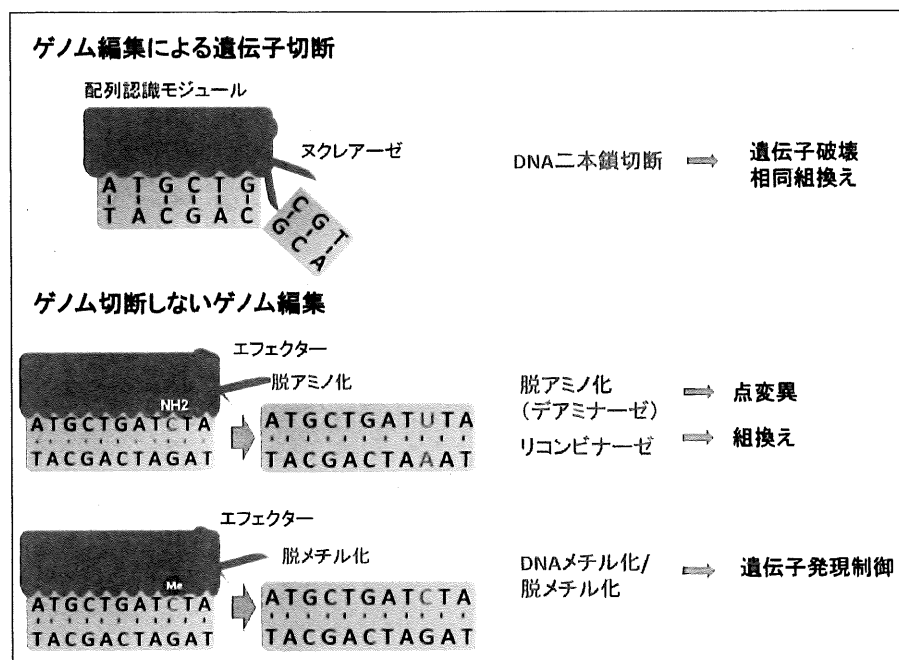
ゲノム編集による遺伝子切断

配列認識モジュール

ヌクレアーゼ

ATGCTG
TACGAC

CGT
GCA

DNA二本鎖切断 ⟹ 遺伝子破壊
相同組換え

ゲノム切断しないゲノム編集

エフェクター

脱アミノ化

NH2

ATGCTGATCTA
TACGACTAGAT

ATGCTGATUTA
TACGACTAAAT

脱アミノ化
（デアミナーゼ） ⟹ 点変異

リコンビナーゼ ⟹ 組換え

エフェクター

脱メチル化

Me

ATGCTGATCTA
TACGACTAGAT

ATGCTGATCTA
TACGACTAGAT

DNAメチル化/
脱メチル化 ⟹ 遺伝子発現制御